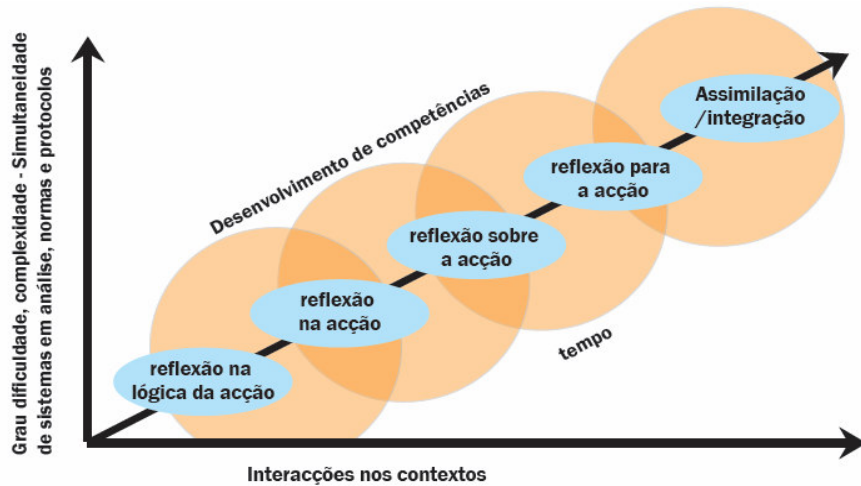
Grau dificuldade, complexidade - Simultaneidade de sistemas em análise, normas e protocolos

Desenvolvimento de competências

Assimilação /integração

reflexão para a acção

reflexão sobre a acção

reflexão na acção

reflexão na lógica da acção

tempo

Interacções nos contextos